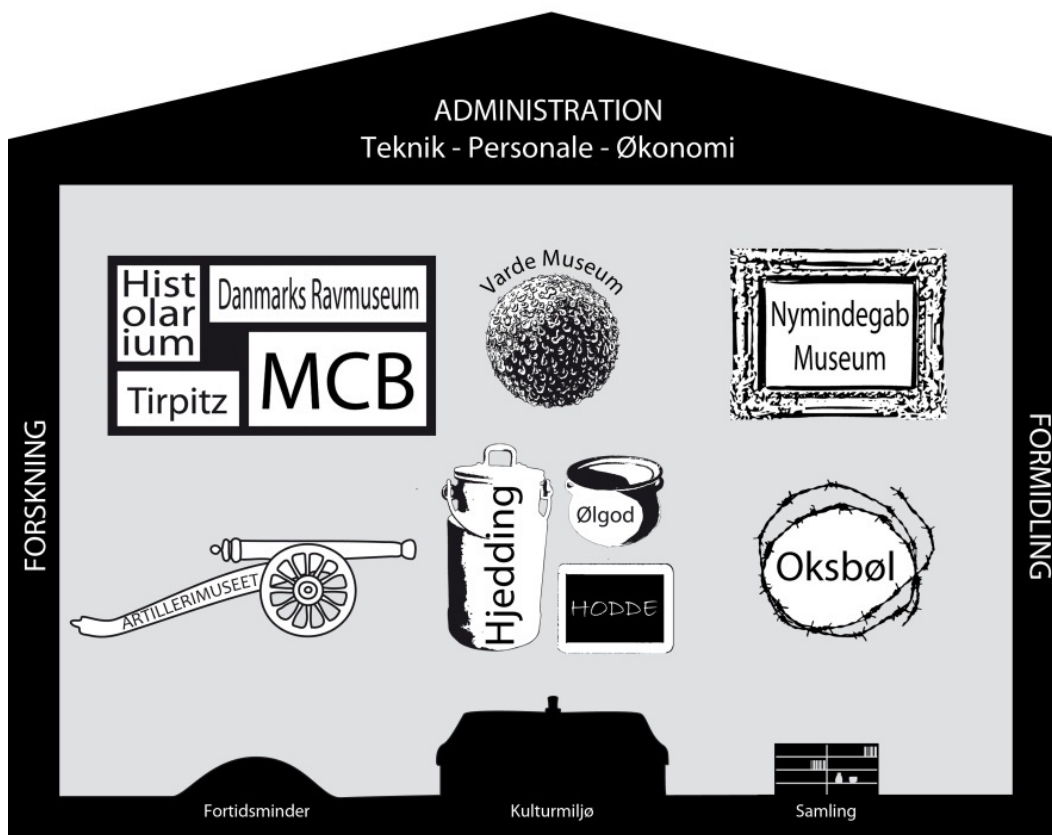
ADMINISTRATION
Teknik - Personale - Økonomi

FORSKNING

FORMIDLING

Hist
olar
ium

Danmarks Ravmuseum

Tirpitz

MCB

Varde Museum

Nymindegab
Museum

ARTILLERIMUSEET

Hjedding

Ølgod

HODDE

Oksbøl

Fortidsminder

Kulturmiljø

Samling